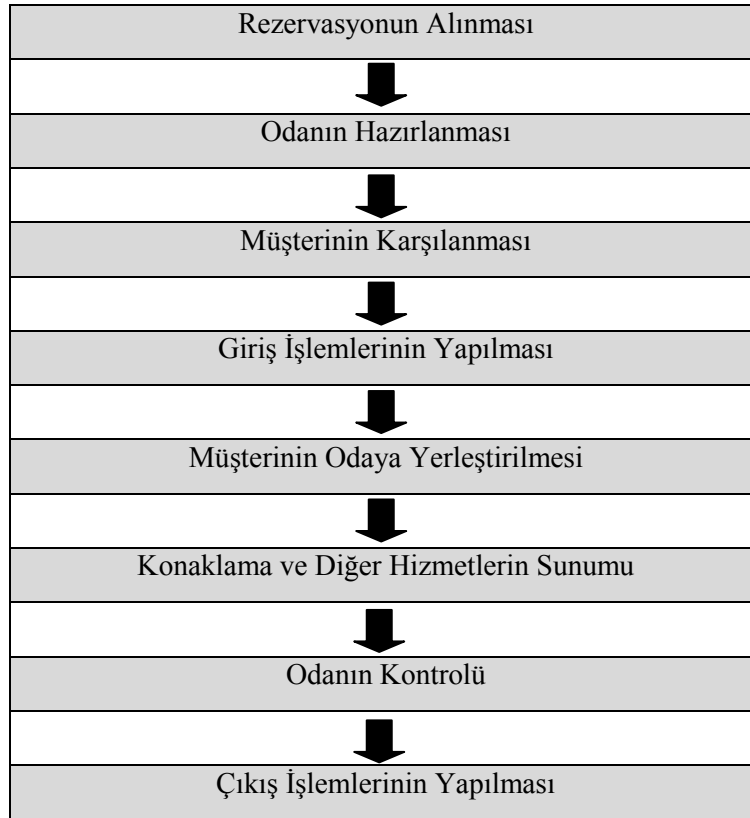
Rezervasyonun Alınması

Odanın Hazırlanması

Müşterinin Karşılanması

Giriş İşlemlerinin Yapılması

Müşterinin Odaya Yerleştirilmesi

Konaklama ve Diğer Hizmetlerin Sunumu

Odanın Kontrolü

Çıkış İşlemlerinin Yapılması